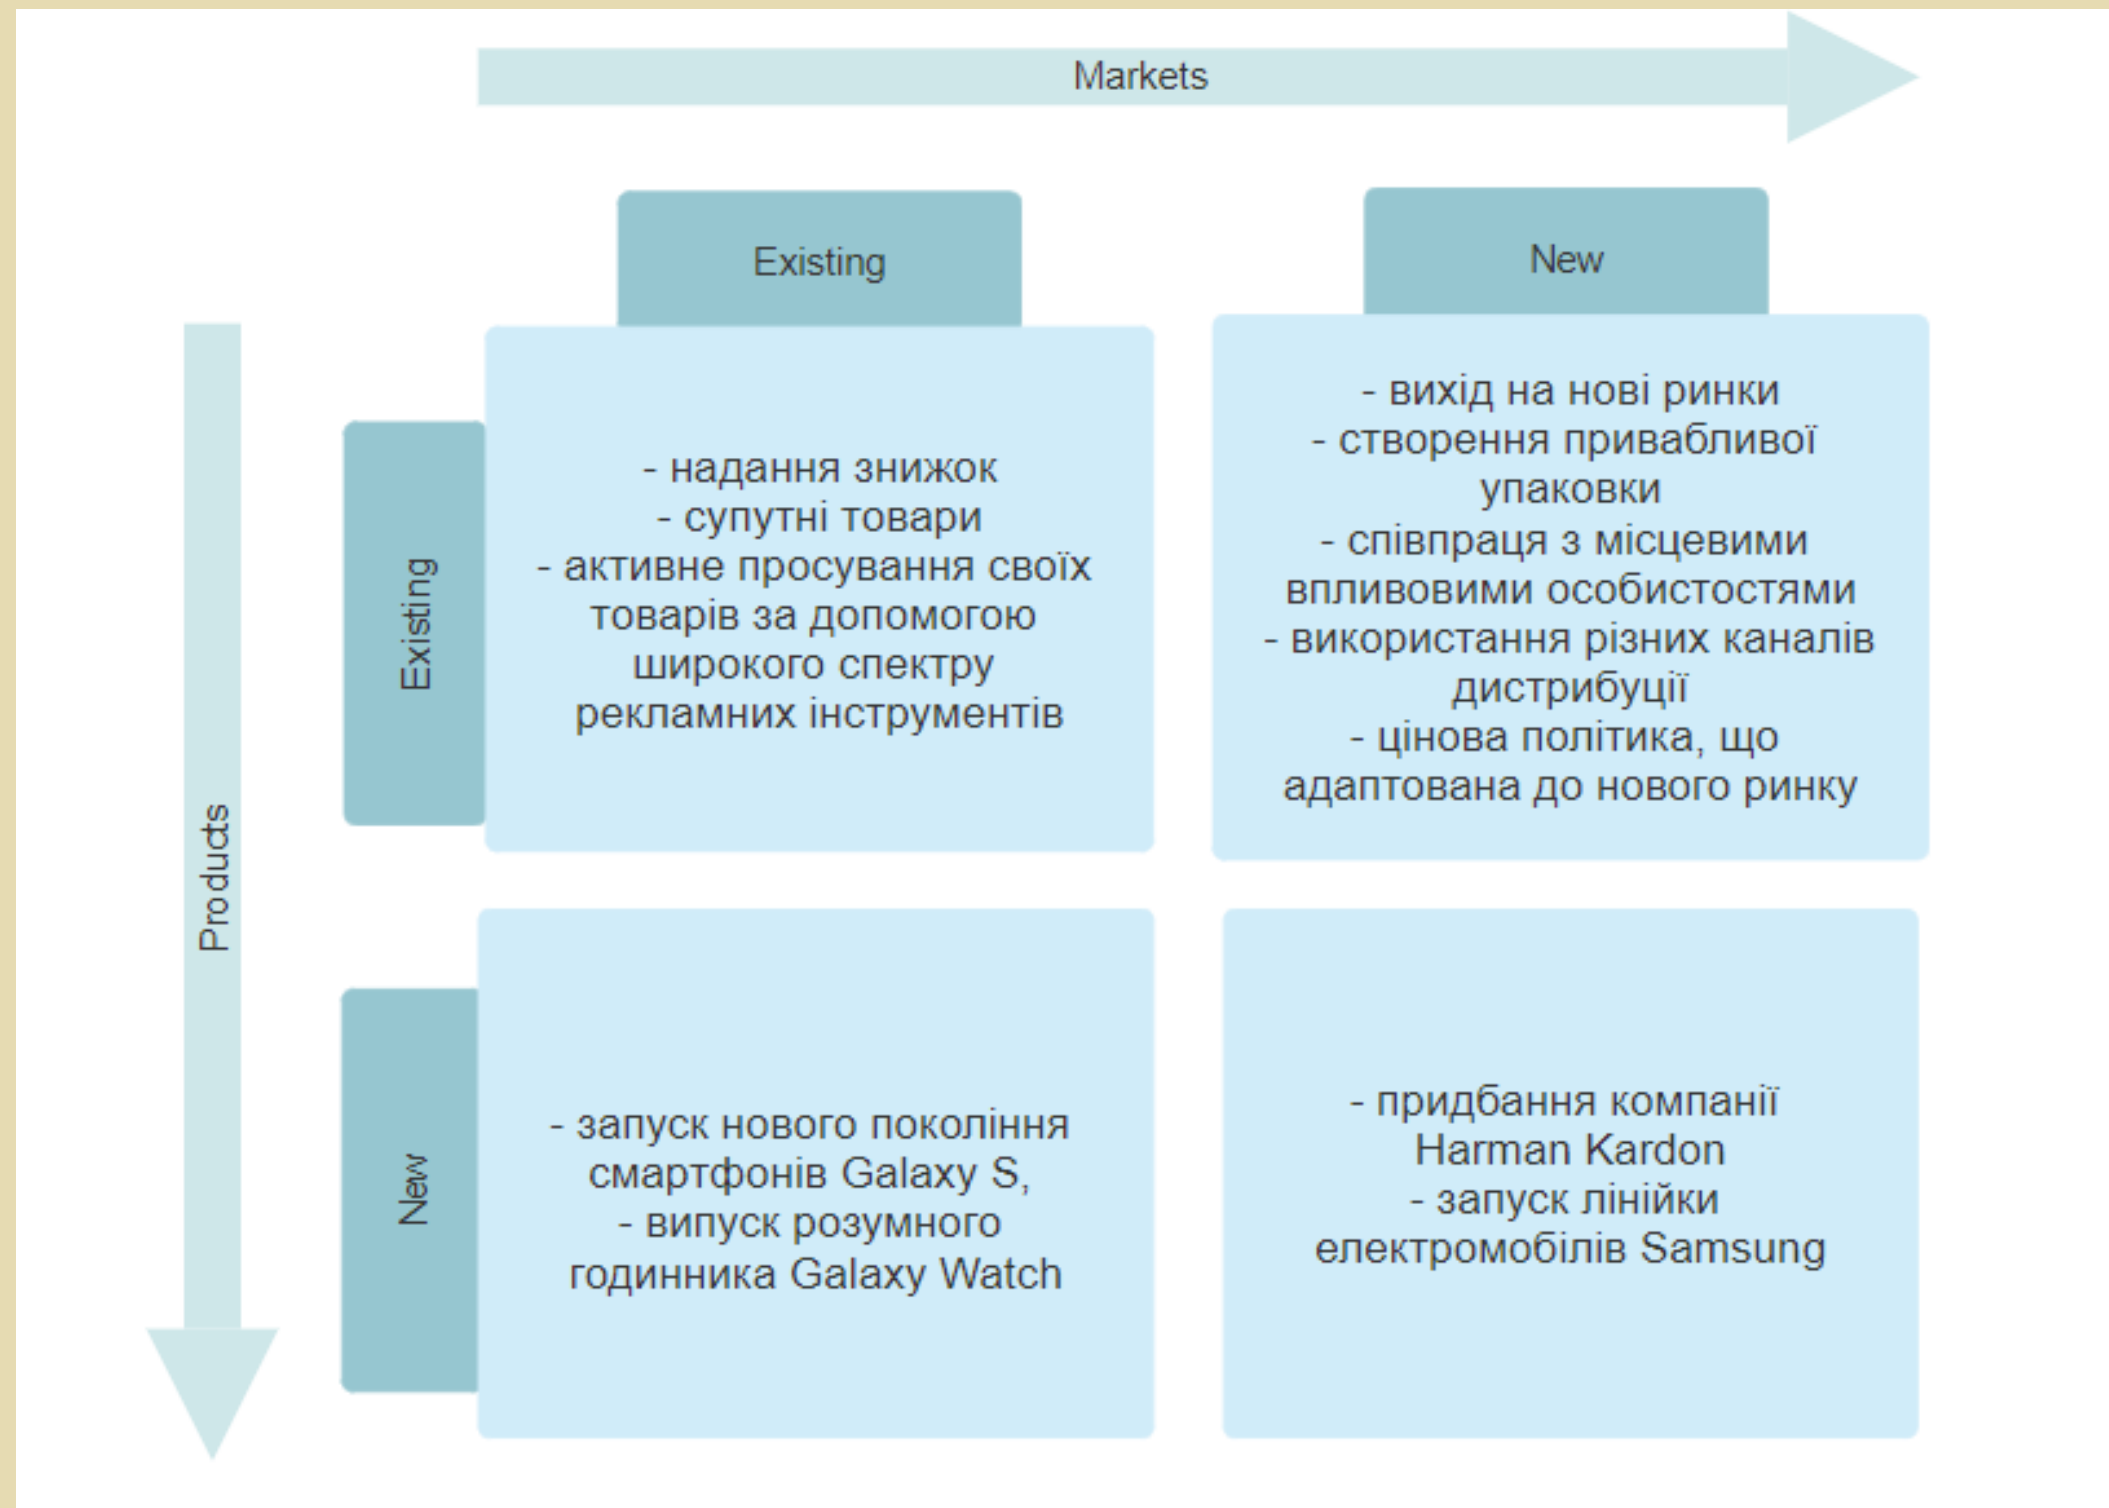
Markets

| | Existing | New |
|---|---|---|
| Existing | - надання знижок<br>- супутні товари<br>- активне просування своїх товарів за допомогою широкого спектру рекламних інструментів | - вихід на нові ринки<br>- створення привабливої упаковки<br>- співпраця з місцевими впливовими особистостями<br>- використання різних каналів дистрибуції<br>- цінова політика, що адаптована до нового ринку |
| New | - запуск нового покоління смартфонів Galaxy S,<br>- випуск розумного годинника Galaxy Watch | - придбання компанії Harman Kardon<br>- запуск лінійки електромобілів Samsung |

Products